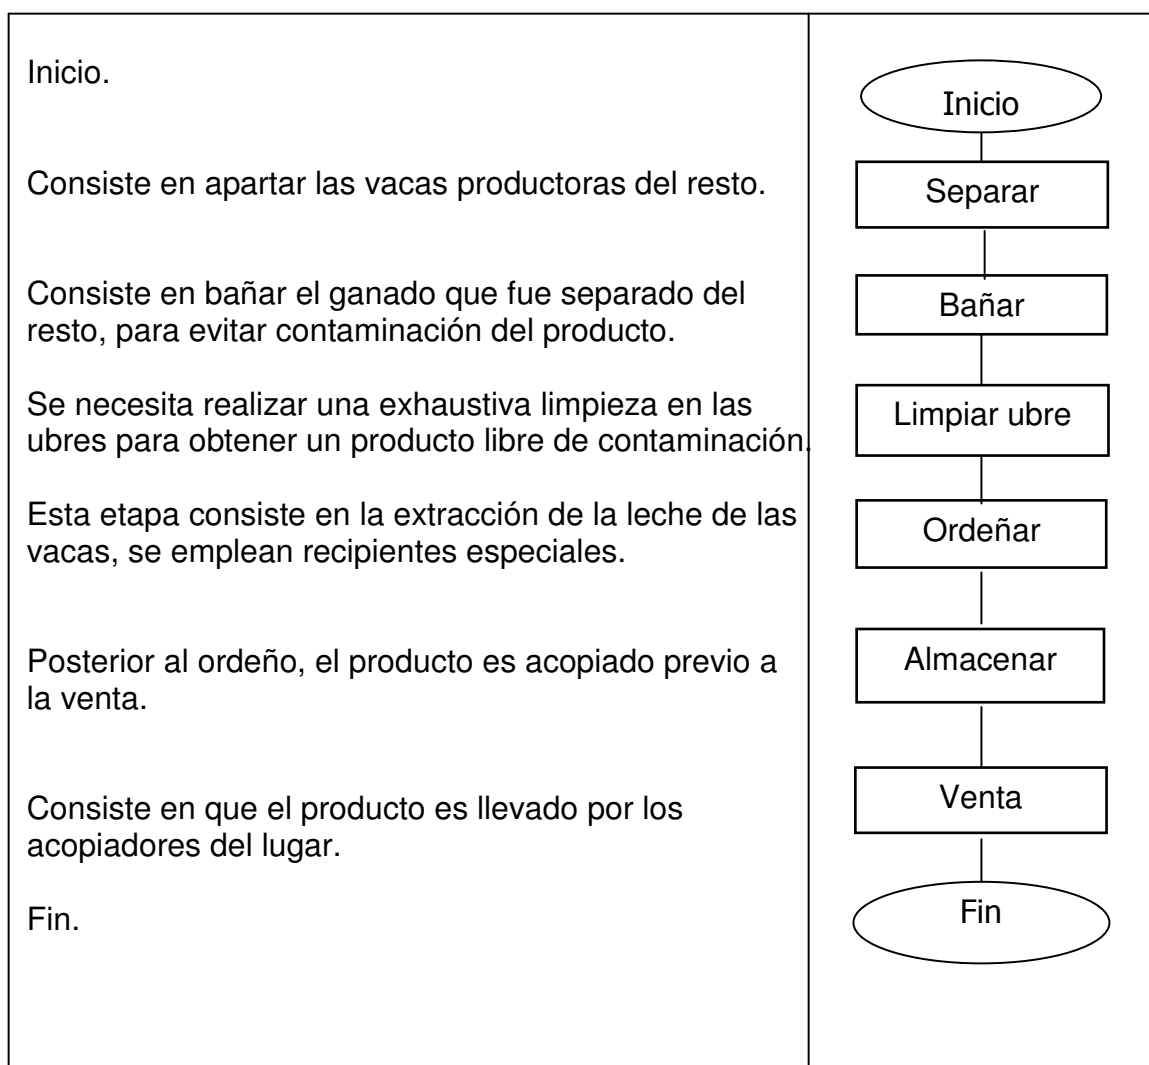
| | |
|---|---|
| Inicio. | Inicio |
| Consiste en apartar las vacas productoras del resto. | Separar |
| Consiste en bañar el ganado que fue separado del resto, para evitar contaminación del producto. | Bañar |
| Se necesita realizar una exhaustiva limpieza en las ubres para obtener un producto libre de contaminación. | Limpiar ubre |
| Esta etapa consiste en la extracción de la leche de las vacas, se emplean recipientes especiales. | Ordeñar |
| Posterior al ordeño, el producto es acopiado previo a la venta. | Almacenar |
| Consiste en que el producto es llevado por los acopiadores del lugar. | Venta |
| Fin. | Fin |